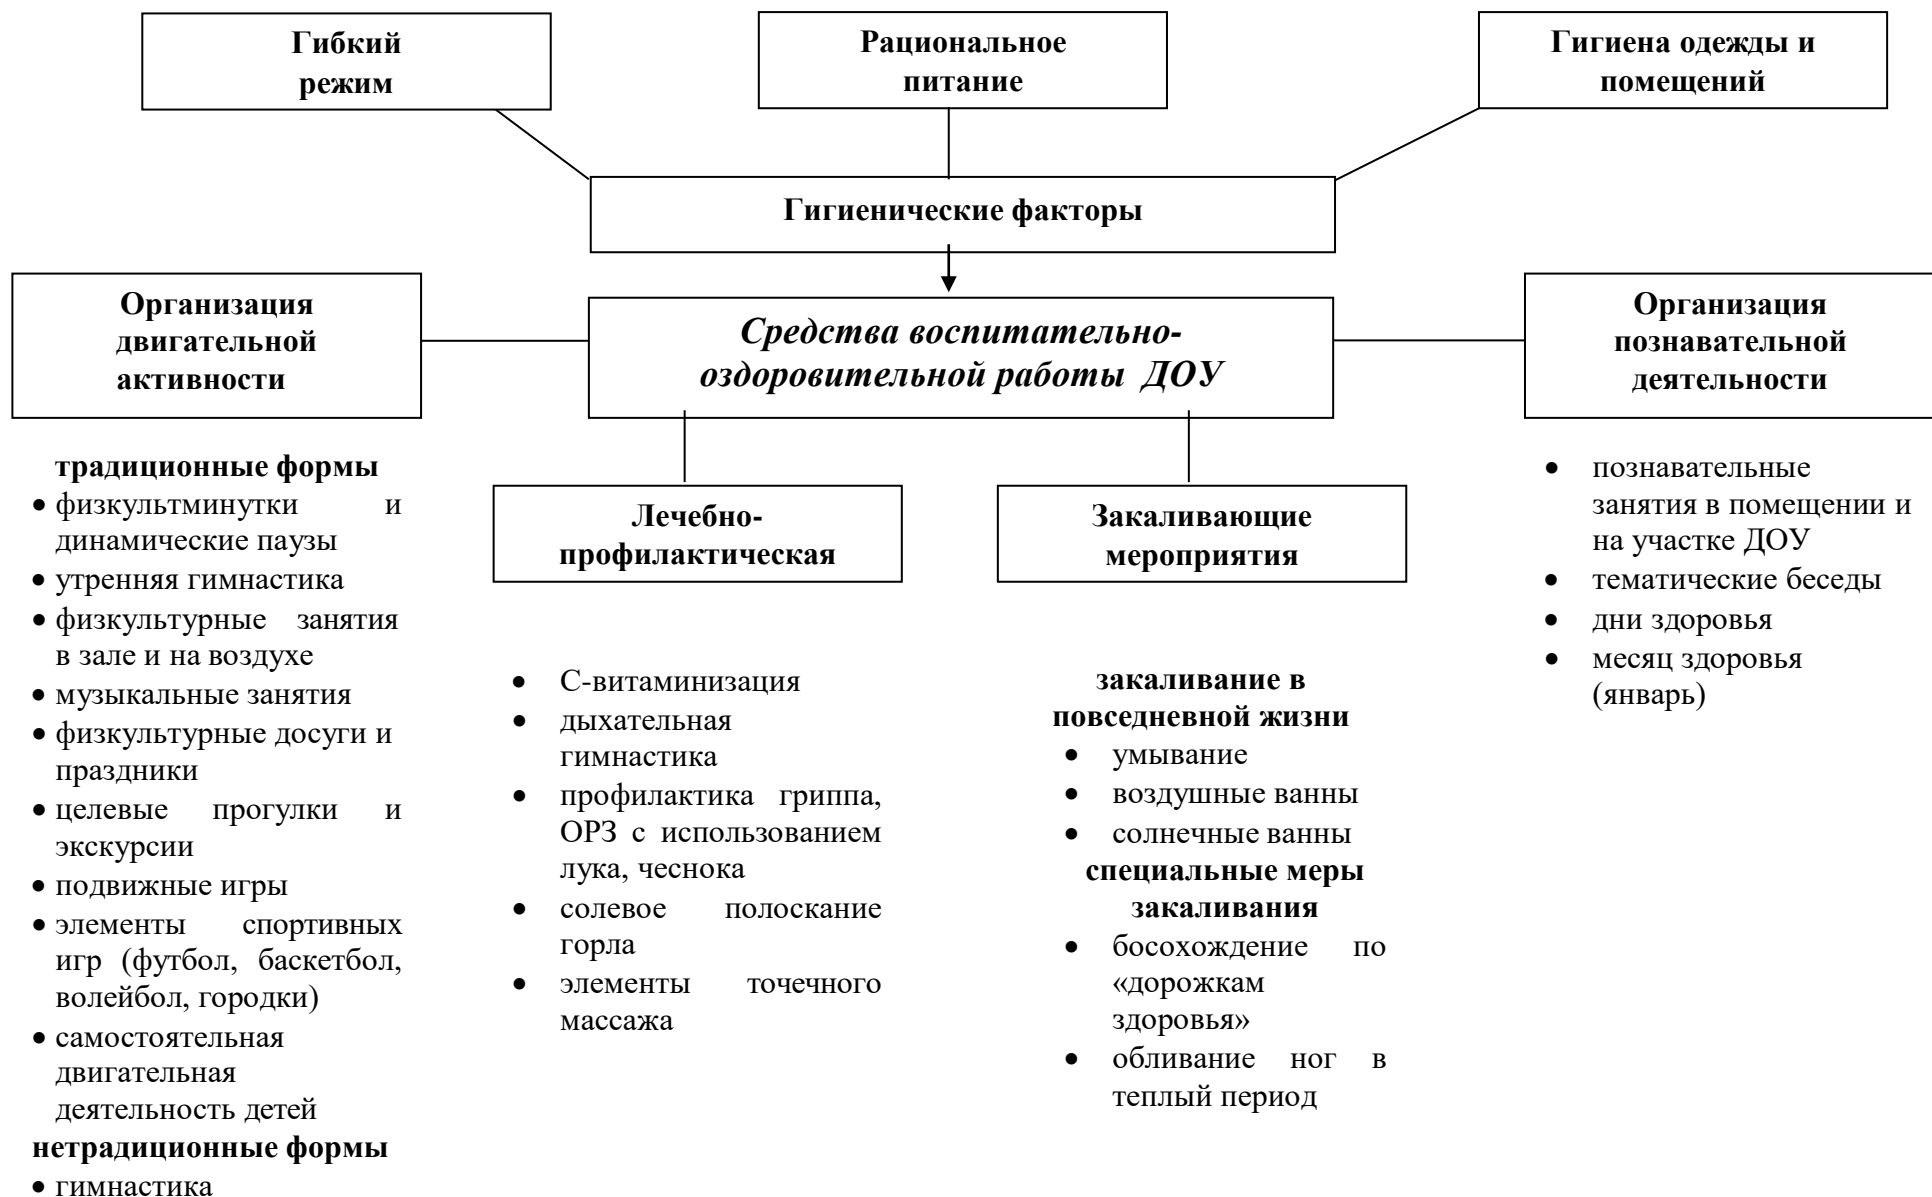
Гибкий режим

Рациональное питание

Гигиена одежды и помещений

Гигиенические факторы

Организация двигательной активности

Средства воспитательно-оздоровительной работы ДОУ

Организация познавательной деятельности

традиционные формы
• физкультминутки и динамические паузы
• утренняя гимнастика
• физкультурные занятия в зале и на воздухе
• музыкальные занятия
• физкультурные досуги и праздники
• целевые прогулки и экскурсии
• подвижные игры
• элементы спортивных игр (футбол, баскетбол, волейбол, городки)
• самостоятельная двигательная деятельность детей
нетрадиционные формы
• гимнастика

Лечебно-профилактическая

• С-витаминизация
• дыхательная гимнастика
• профилактика гриппа, ОРЗ с использованием лука, чеснока
• солевое полоскание горла
• элементы точечного массажа

Закаливающие мероприятия

закаливание в повседневной жизни
• умывание
• воздушные ванны
• солнечные ванны
специальные меры закаливания
• босохождение по «дорожкам здоровья»
• обливание ног в теплый период

• познавательные занятия в помещении и на участке ДОУ
• тематические беседы
• дни здоровья
• месяц здоровья (январь)